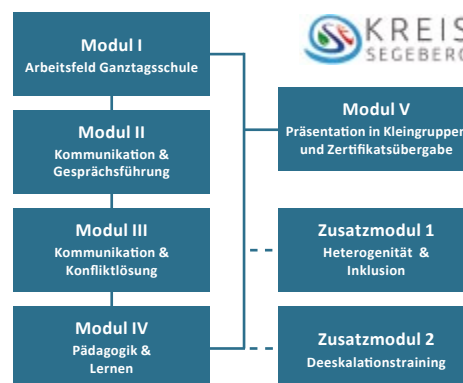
KREIS
SEGEBERG

Modul I
Arbeitsfeld Ganztagsschule

Modul II
Kommunikation & Gesprächsführung

Modul III
Kommunikation & Konfliktlösung

Modul IV
Pädagogik & Lernen

Modul V
Präsentation in Kleingruppen und Zertifikatsübergabe

Zusatzmodul 1
Heterogenität & Inklusion

Zusatzmodul 2
Deeskalationstraining